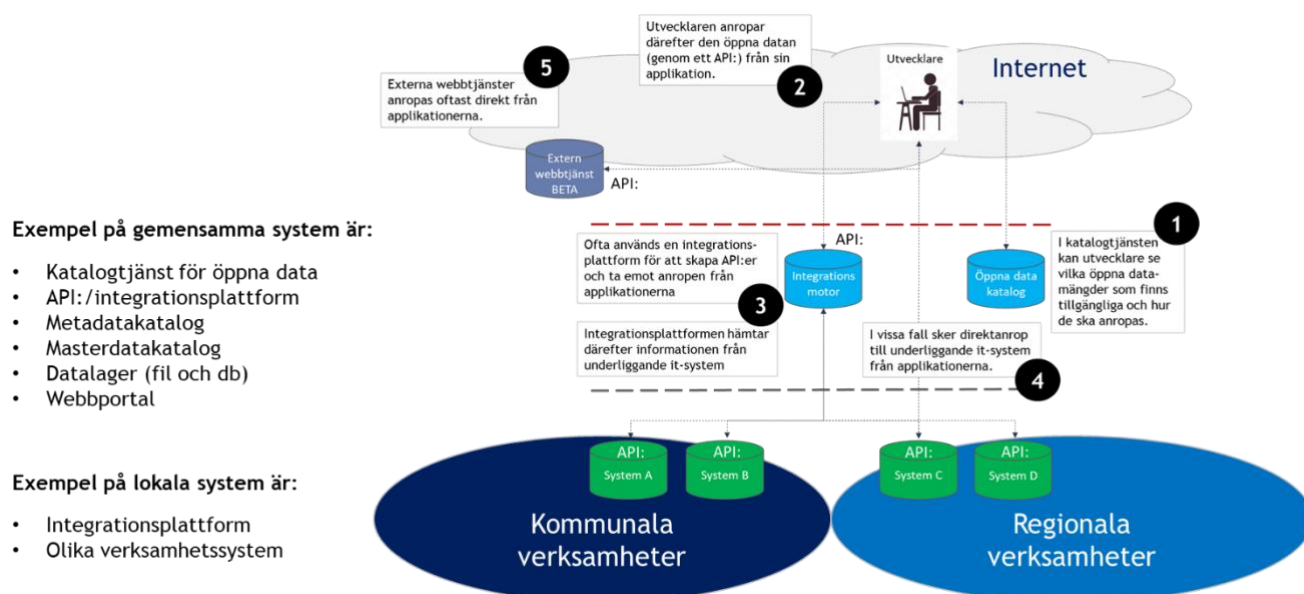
Exempel på gemensamma system är:

- Katalogtjänst för öppna data
- API:/integrationsplattform
- Metadatakatalog
- Masterdatakatalog
- Datalager (fil och db)
- Webbportal

Exempel på lokala system är:

- Integrationsplattform
- Olika verksamhetssystem

5

Externa webbtjänster anropas oftast direkt från applikationerna.

Utvecklaren anropar därefter den öppna datan (genom ett API:) från sin applikation.

2

Utvecklare

Internet

Extern webbtjänst BETA

API:

1

I katalogtjänsten kan utvecklare se vilka öppna datamängder som finns tillgängliga och hur de ska anropas.

Ofta används en integrationsplattform för att skapa API:er och ta emot anropen från applikationerna

3

API:

Integrations motor

Öppna data katalog

Integrationsplattformen hämtar därefter informationen från underliggande it-system

I vissa fall sker direktanrop till underliggande it-system från applikationerna.

4

API:
System A

API:
System B

API:
System C

API:
System D

Kommunala verksamheter

Regionala verksamheter